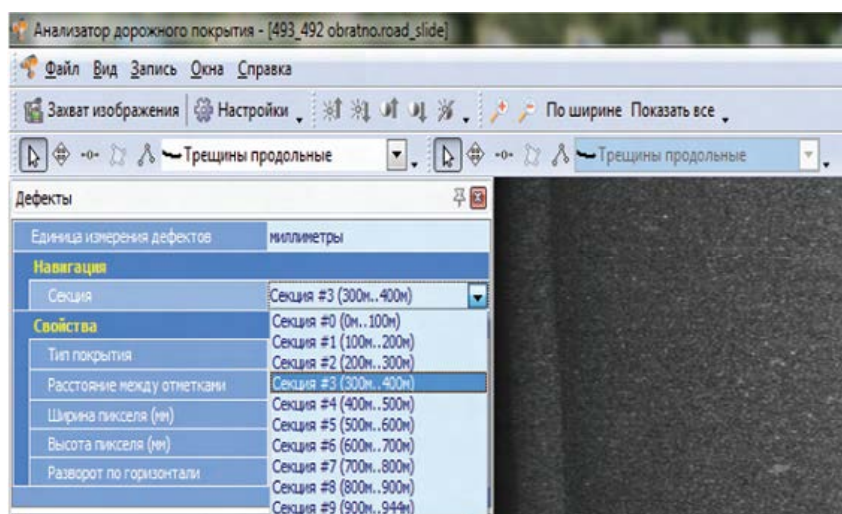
Анализатор дорожного покрытия - [493_492 obratno.road_slide]

Файл Вид Запись Окна Справка

Захват изображения Настройки По ширине Показать все

Трещины продольные Трещины продольные

Дефекты

| Единица измерения дефектов | миллиметры |
|---|---|
| Навигация | |
| Секция | Секция #3 (300м..400м) |
| Свойства | |
| Тип покрытия | |
| Расстояние между отметками | |
| Ширина пикселя (мм) | |
| Высота пикселя (мм) | |
| Разворот по горизонтали | |

Секция #0 (0м..100м)
Секция #1 (100м..200м)
Секция #2 (200м..300м)
Секция #3 (300м..400м)
Секция #4 (400м..500м)
Секция #5 (500м..600м)
Секция #6 (600м..700м)
Секция #7 (700м..800м)
Секция #8 (800м..900м)
Секция #9 (900м..944м)